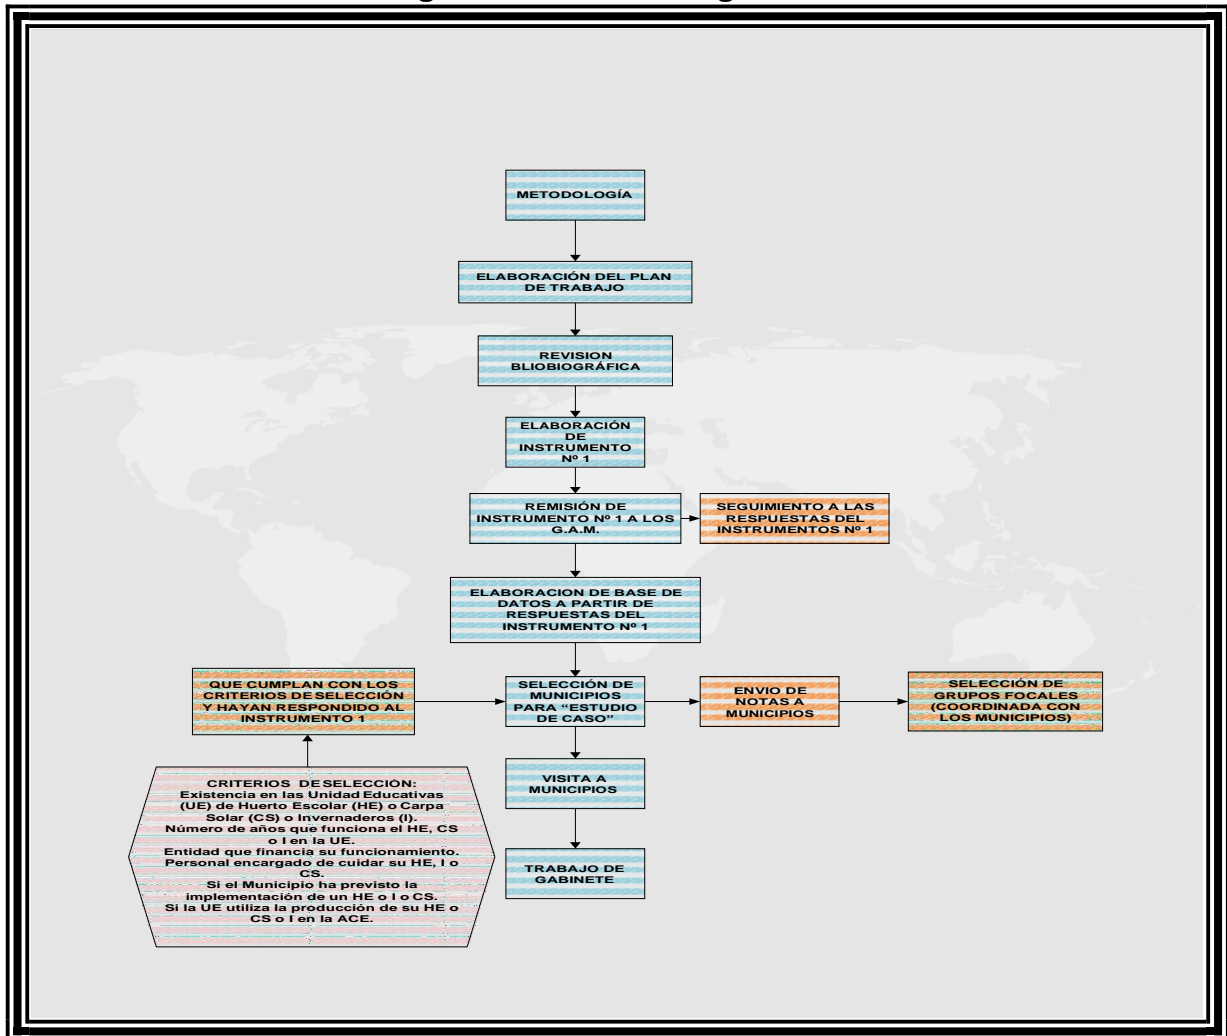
METODOLOGÍA

ELABORACIÓN DEL PLAN DE TRABAJO

REVISION BLIOBIOGRÁFICA

ELABORACIÓN DE INSTRUMENTO Nº 1

REMISIÓN DE INSTRUMENTO Nº 1 A LOS G.A.M.

SEGUIMIENTO A LAS RESPUESTAS DEL INSTRUMENTOS Nº 1

ELABORACION DE BASE DE DATOS A PARTIR DE RESPUESTAS DEL INSTRUMENTO Nº 1

QUE CUMPLAN CON LOS CRITERIOS DE SELECCIÓN Y HAYAN RESPONDIDO AL INSTRUMENTO 1

SELECCIÓN DE MUNICIPIOS PARA "ESTUDIO DE CASO"

ENVIO DE NOTAS A MUNICIPIOS

SELECCIÓN DE GRUPOS FOCALES (COORDINADA CON LOS MUNICIPIOS)

CRITERIOS DE SELECCIÓN:
Existencia en las Unidad Educativas (UE) de Huerto Escolar (HE) o Carpa Solar (CS) o Invernaderos (I).
Número de años que funciona el HE, CS o I en la UE.
Entidad que financia su funcionamiento.
Personal encargado de cuidar su HE, I o CS.
Si el Municipio ha previsto la implementación de un HE o I o CS.
Si la UE utiliza la producción de su HE o CS o I en la ACE.

VISITA A MUNICIPIOS

TRABAJO DE GABINETE